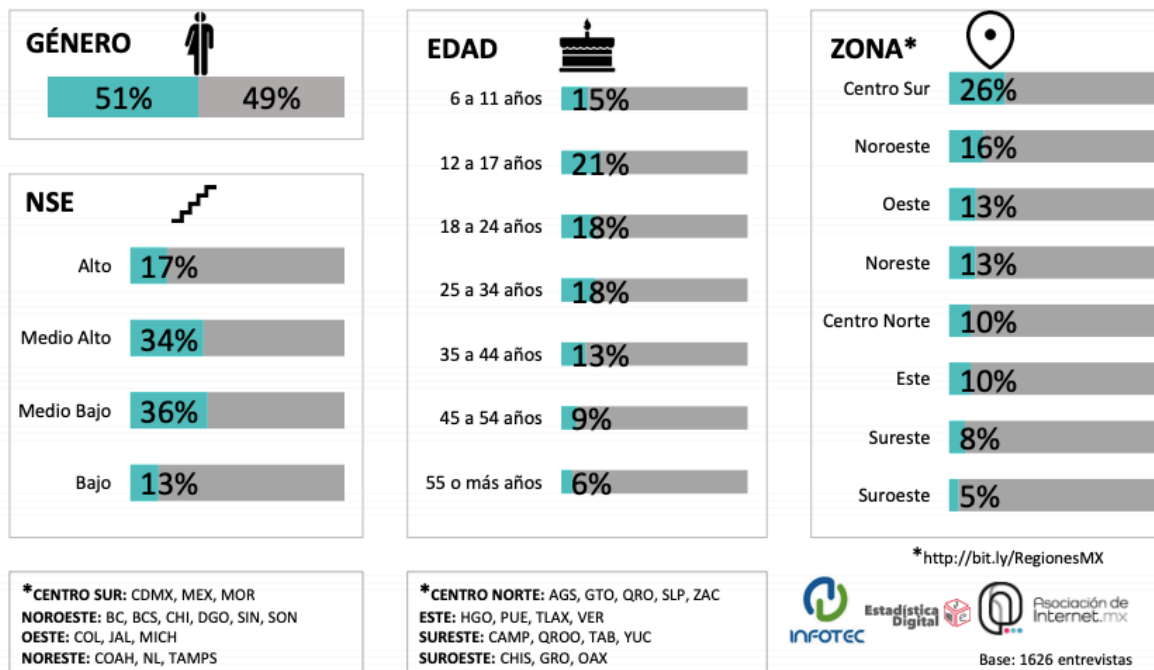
GÉNERO

51% 49%

NSE

Alto 17%

Medio Alto 34%

Medio Bajo 36%

Bajo 13%

EDAD

6 a 11 años 15%

12 a 17 años 21%

18 a 24 años 18%

25 a 34 años 18%

35 a 44 años 13%

45 a 54 años 9%

55 o más años 6%

ZONA*

Centro Sur 26%

Noroeste 16%

Oeste 13%

Noreste 13%

Centro Norte 10%

Este 10%

Sureste 8%

Suroeste 5%

*http://bit.ly/RegionesMX

*CENTRO SUR: CDMX, MEX, MOR
NOROESTE: BC, BCS, CHI, DGO, SIN, SON
OESTE: COL, JAL, MICH
NORESTE: COAH, NL, TAMPS

*CENTRO NORTE: AGS, GTO, QRO, SLP, ZAC
ESTE: HGO, PUE, TLAX, VER
SURESTE: CAMP, QROO, TAB, YUC
SUROESTE: CHIS, GRO, OAX

INFOTEC

Estadística Digital

Asociación de Internet.mx

Base: 1626 entrevistas